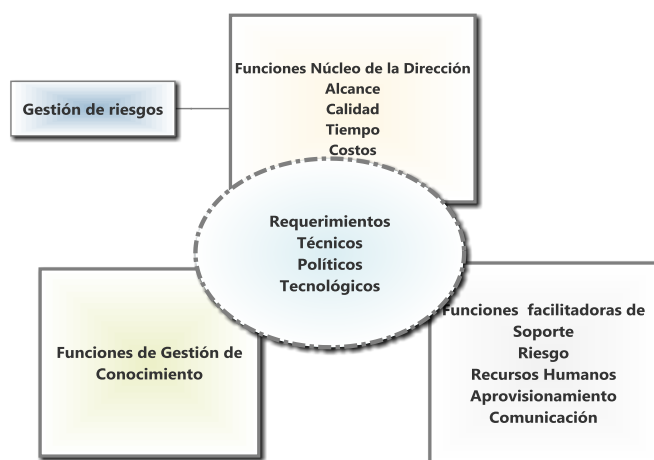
Gestión de riesgos

Funciones Núcleo de la Dirección
Alcance
Calidad
Tiempo
Costos

Requerimientos
Técnicos
Políticos
Tecnológicos

Funciones de Gestión de Conocimiento

Funciones facilitadoras de Soporte
Riesgo
Recursos Humanos
Aprovisionamiento
Comunicación